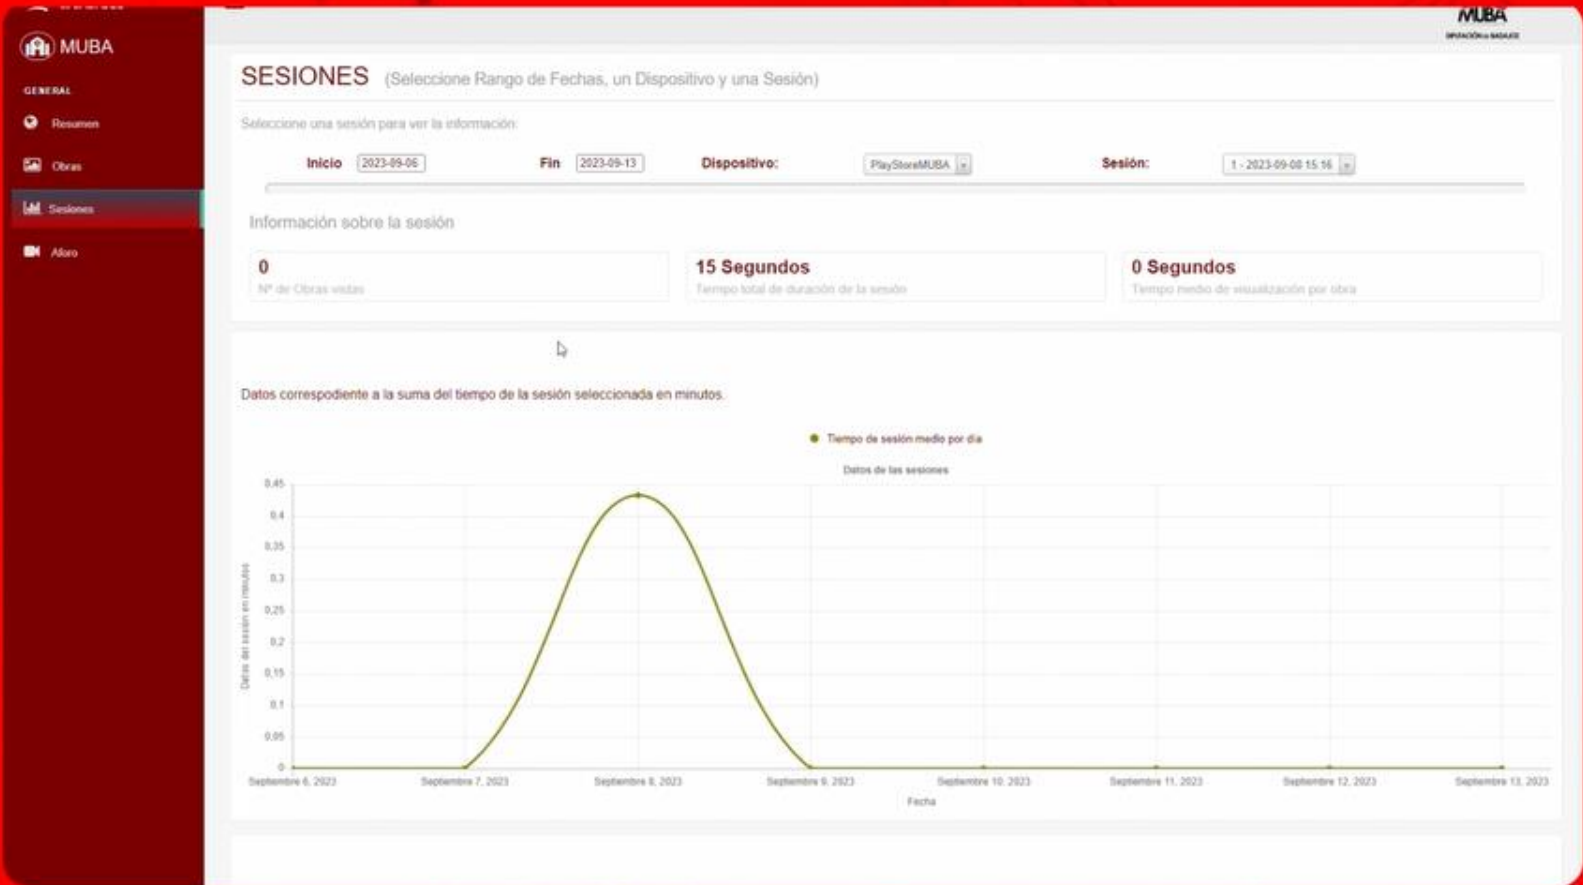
MUBA

GENERAL

Resumen

Obras

Sesiones

Aforo

MUBA
DIPUTACIÓN de BADAJOZ

SESIONES (Seleccione Rango de Fechas, un Dispositivo y una Sesión)

Seleccione una sesión para ver la información:

Inicio 2023-09-06 Fin 2023-09-13 Dispositivo: PlayStoreMUBA Sesión: 1 - 2023-09-08 15:16

Información sobre la sesión

0
Nº de Obras vistas

15 Segundos
Tiempo total de duración de la sesión

0 Segundos
Tiempo medio de visualización por obra

Datos correspodiente a la suma del tiempo de la sesión seleccionada en minutos.

Tiempo de sesión medio por día

Datos de las sesiones

0,45
0,4
0,35
0,3
0,25
0,2
0,15
0,1
0,05
0

Datos del sesión en minutos

Septiembre 6, 2023 Septiembre 7, 2023 Septiembre 8, 2023 Septiembre 9, 2023 Septiembre 10, 2023 Septiembre 11, 2023 Septiembre 12, 2023 Septiembre 13, 2023

Fecha